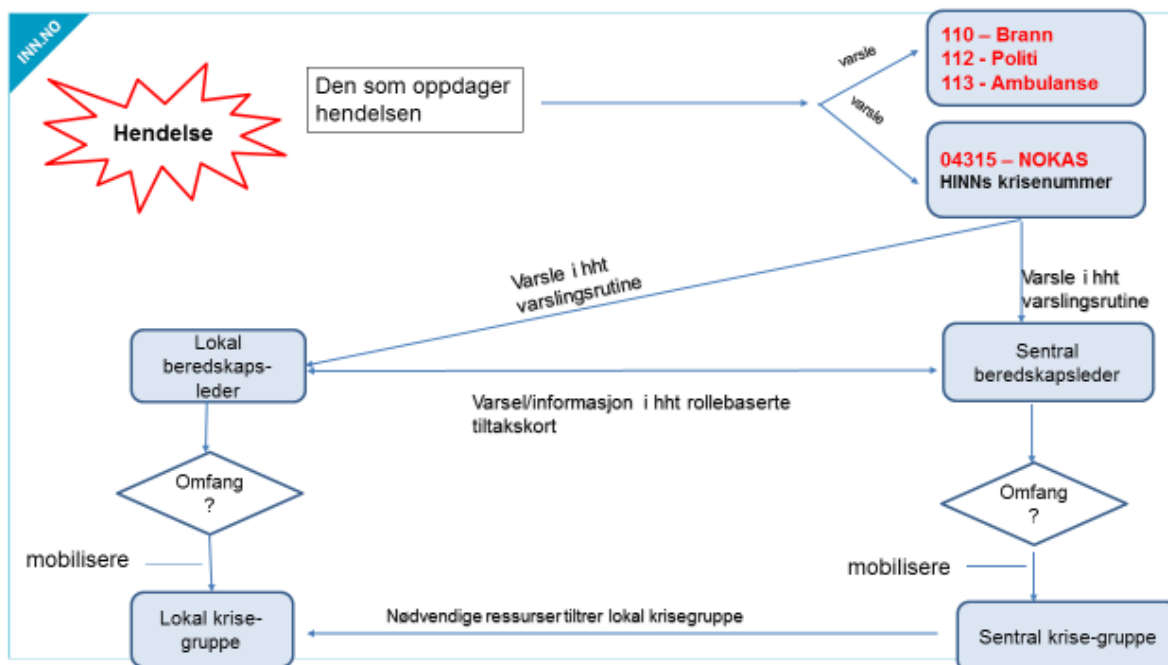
INN.NO

Hendelse

Den som oppdager hendelsen

varsle

varsle

110 – Brann
112 - Politi
113 - Ambulanse

04315 – NOKAS
HINNs krisenummer

Varsle i hht varslingsrutine

Varsle i hht varslingsrutine

Lokal beredskapsleder

Sentral beredskapsleder

Varsel/informasjon i hht rollebaserte tiltakskort

Omfang ?

Omfang ?

mobilisere

mobilisere

Lokal krisegruppe

Nødvendige ressurser tiltrer lokal krisegruppe

Sentral krise-gruppe